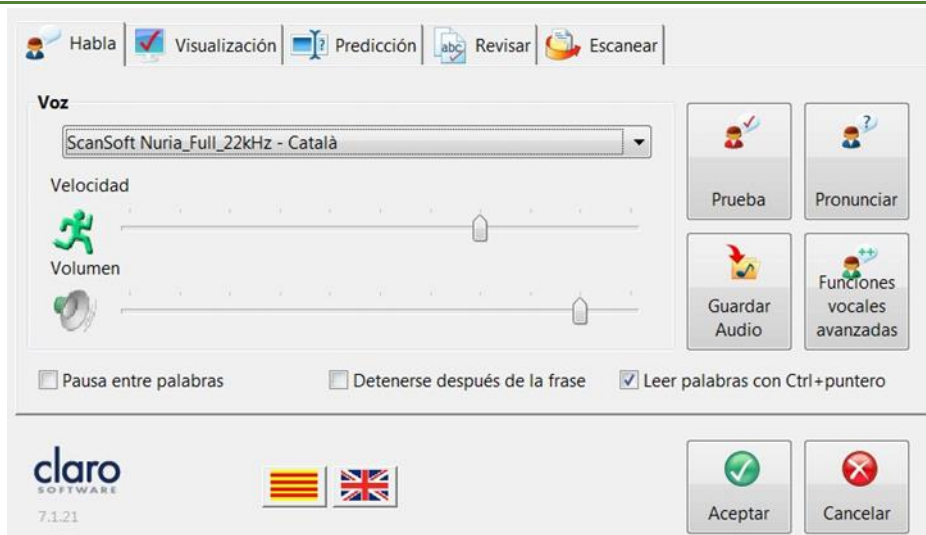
Habla | Visualización | Predicción | Revisar | Escanear

Voz

ScanSoft Nuria_Full_22kHz - Català

Velocidad

Volumen

Prueba

Pronunciar

Guardar Audio

Funciones vocales avanzadas

Pausa entre palabras

Detenerse después de la frase

Leer palabras con Ctrl+puntero

claro
SOFTWARE
7.1.21

Aceptar

Cancelar